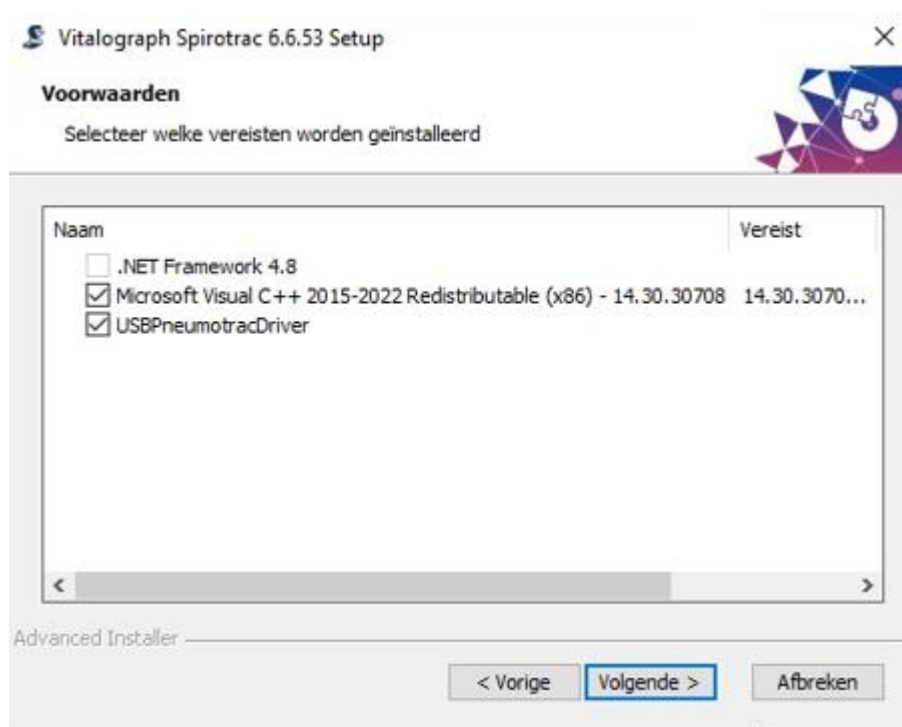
Vitalograph Spirotrac 6.6.53 Setup

Voorwaarden

Selecteer welke vereisten worden geinstalleerd

| Naam | Vereist |
|---|---|
| .NET Framework 4.8 | |
| Microsoft Visual C++ 2015-2022 Redistributable (x86) - 14.30.30708 | 14.30.3070... |
| USBPneumotracDriver | |

Advanced Installer

< Vorige

Volgende >

Afbreken